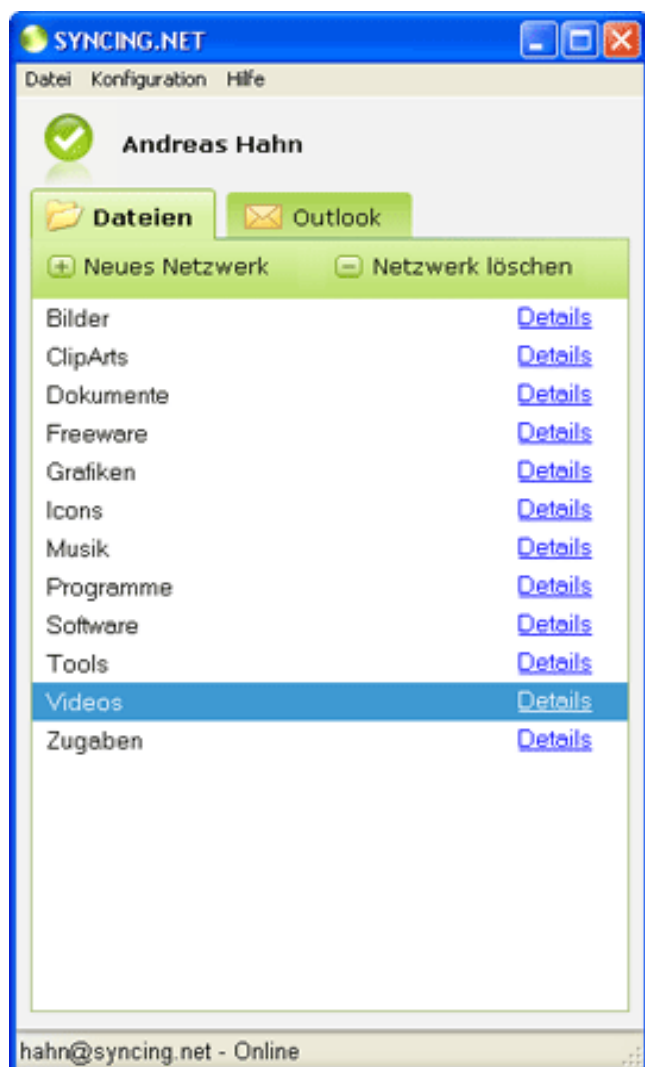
SYNCING.NET

Datei Konfiguration Hilfe

Andreas Hahn

Dateien Outlook

Neues Netzwerk Netzwerk löschen

| | |
|---|---|
| Bilder | Details |
| ClipArts | Details |
| Dokumente | Details |
| Freeware | Details |
| Grafiken | Details |
| Icons | Details |
| Musik | Details |
| Programme | Details |
| Software | Details |
| Tools | Details |
| Videos | Details |
| Zugaben | Details |

hahn@syncing.net - Online